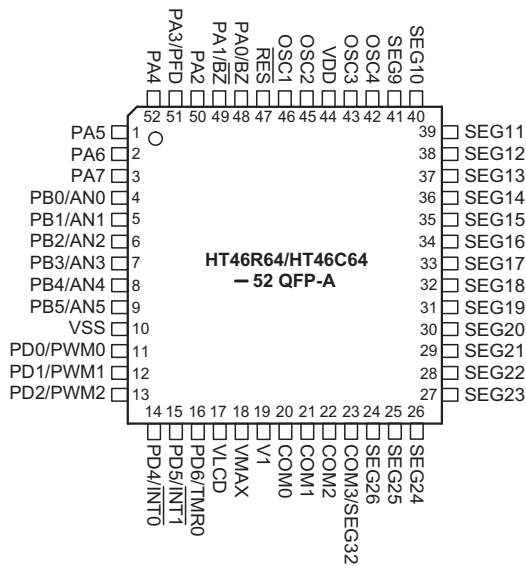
PA4
PA3/PFD
PA2
PA1/$\overline{BZ}$
PA0/BZ
$\overline{RES}$
OSC1
OSC2
VDD
OSC3
OSC4
SEG9
SEG10

52 51 50 49 48 47 46 45 44 43 42 41 40

PA5 1
PA6 2
PA7 3
PB0/AN0 4
PB1/AN1 5
PB2/AN2 6
PB3/AN3 7
PB4/AN4 8
PB5/AN5 9
VSS 10
PD0/PWM0 11
PD1/PWM1 12
PD2/PWM2 13

39 SEG11
38 SEG12
37 SEG13
36 SEG14
35 SEG15
34 SEG16
33 SEG17
32 SEG18
31 SEG19
30 SEG20
29 SEG21
28 SEG22
27 SEG23

HT46R64/HT46C64
— 52 QFP-A

14 15 16 17 18 19 20 21 22 23 24 25 26

PD4/$\overline{INT0}$
PD5/$\overline{INT1}$
PD6/TMR0
VLCD
VMAX
V1
COM0
COM1
COM2
COM3/SEG32
SEG26
SEG25
SEG24